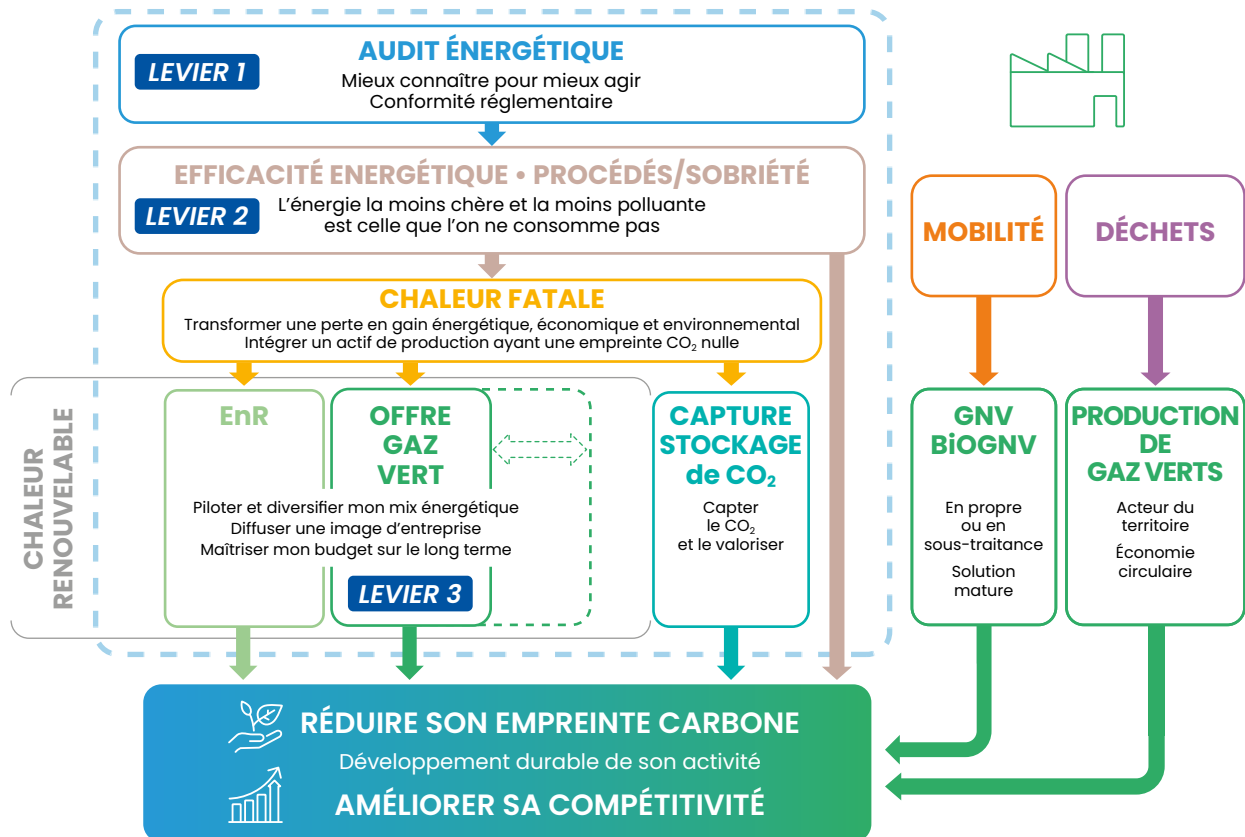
LEVIER 1

AUDIT ÉNERGÉTIQUE

Mieux connaître pour mieux agir
Conformité réglementaire

EFFICACITÉ ENERGÉTIQUE • PROCÉDÉS/SOBRIÉTÉ

LEVIER 2

L'énergie la moins chère et la moins polluante est celle que l'on ne consomme pas

CHALEUR FATALE

Transformer une perte en gain énergétique, économique et environnemental
Intégrer un actif de production ayant une empreinte $CO_2$ nulle

CHALEUR RENOUVELABLE

EnR

OFFRE GAZ VERT

Piloter et diversifier mon mix énergétique
Diffuser une image d'entreprise
Maîtriser mon budget sur le long terme

LEVIER 3

CAPTURE STOCKAGE de $CO_2$

Capter le $CO_2$ et le valoriser

MOBILITÉ

DÉCHETS

GNV BiOGNV

En propre ou en sous-traitance

Solution mature

PRODUCTION DE GAZ VERTS

Acteur du territoire

Économie circulaire

RÉDUIRE SON EMPREINTE CARBONE

Développement durable de son activité

AMÉLIORER SA COMPÉTITIVITÉ